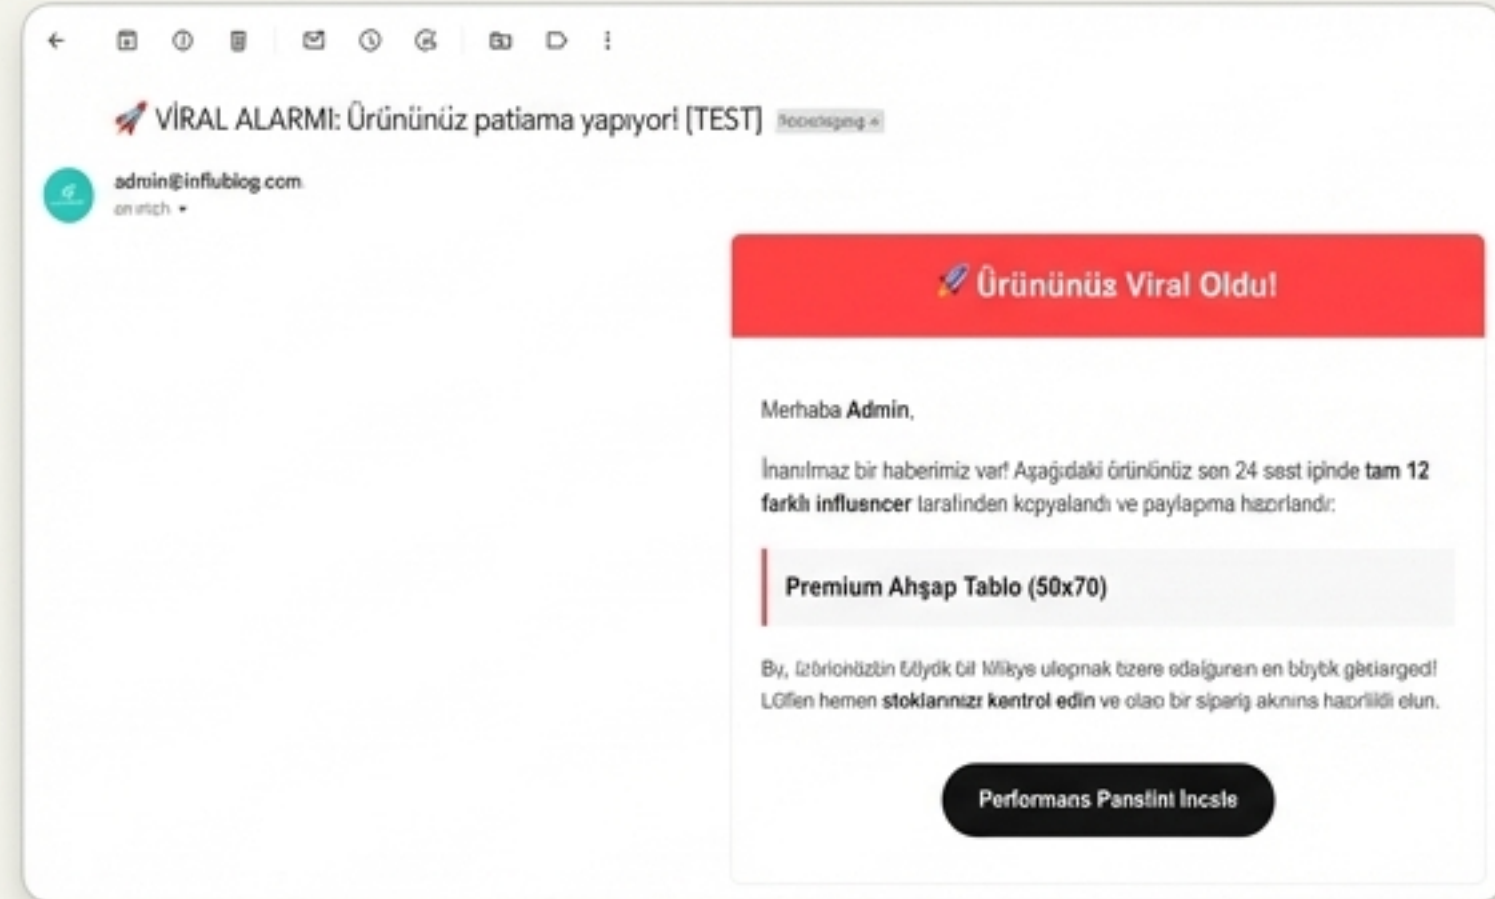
🚀 VİRAL ALARMI: Ürününüz patiama yapıyor! [TEST] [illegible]

admin@influblog.com
on mich ▾

🚀 Ürününüs Viral Oldu!

Merhaba **Admin**,

İnanılmaz bir haberimiz var! Aşağıdaki ürününüz son 24 sest içinde **tam 12 farklı influsncer** tarafinden kopyalandı ve paylapma hazırlandı:

**Premium Ahşap Tablo (50x70)**

By, üzörionüzün Büydk bil Mikys ulepnak üzere odalgunen en böybk getiarged! Lüfen hemen **stoklarınızı kentrol edin** ve olao bir siparig akınına hazırlıdı olun.

Performans Panstini İncsle